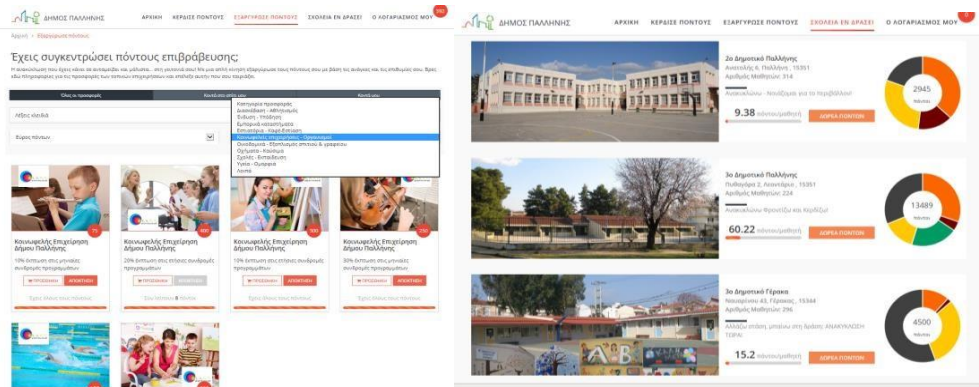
ΔΗΜΟΣ ΠΑΛΛΗΝΗΣ
ΑΡΧΙΚΗ | ΚΕΡΔΙΣΕ ΠΟΝΤΟΥΣ | ΕΞΑΡΓΥΡΩΣΕ ΠΟΝΤΟΥΣ | ΣΧΟΛΕΙΑ ΕΝ ΔΡΑΣΕΙ | Ο ΛΟΓΑΡΙΑΣΜΟΣ ΜΟΥ 392

Αρχική > Εξαργύρωσε πόντους

Έχεις συγκεντρώσει πόντους επιβράβευσης;

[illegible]

Όλες οι προσφορές | Κοντά στο σπίτι μου | Κοντά μου

Λέξεις κλειδιά

Εύρος πόντων

Κατηγορία προσφοράς
Διασκέδαση - Αθλητισμός
Ένδυση - Υπόδηση
Εμπορικά καταστήματα
Εστιατόρια - Καφέ-Εστίαση
Κοινωφελείς επιχειρήσεις - Οργανισμοί
Οικιακά - Εξοπλισμός σπιτιού & γραφείου
Οχήματα - Κίνηση
Σχολές - Εκπαίδευση
Υγεία - Ομορφιά
Λοιπά

Κοινωφελής Επιχείρηση Δήμου Παλλήνης
10% έκπτωση στις μηνιαίες συνδρομές προγραμμάτων
ΠΡΟΣΦΟΡΑ | ΑΓΟΡΑΣΗ
Έχεις ήδη πόντους

Κοινωφελής Επιχείρηση Δήμου Παλλήνης
20% έκπτωση στις ετήσιες συνδρομές προγραμμάτων
ΠΡΟΣΦΟΡΑ | ΑΓΟΡΑΣΗ
Σου λείπουν 8 πόντοι

Κοινωφελής Επιχείρηση Δήμου Παλλήνης
10% έκπτωση στις ετήσιες συνδρομές προγραμμάτων
ΠΡΟΣΦΟΡΑ | ΑΓΟΡΑΣΗ
Έχεις ήδη πόντους

Κοινωφελής Επιχείρηση Δήμου Παλλήνης
20% έκπτωση στις μηνιαίες συνδρομές προγραμμάτων
ΠΡΟΣΦΟΡΑ | ΑΓΟΡΑΣΗ
Έχεις ήδη πόντους

ΔΗΜΟΣ ΠΑΛΛΗΝΗΣ
ΑΡΧΙΚΗ | ΚΕΡΔΙΣΕ ΠΟΝΤΟΥΣ | ΕΞΑΡΓΥΡΩΣΕ ΠΟΝΤΟΥΣ | ΣΧΟΛΕΙΑ ΕΝ ΔΡΑΣΕΙ | Ο ΛΟΓΑΡΙΑΣΜΟΣ ΜΟΥ

2ο Δημοτικό Παλλήνης
Ανατολής 6, Παλλήνη, 15351
Αριθμός Μαθητών: 314
Ανακυκλώνω - Νοιάζομαι για το περιβάλλον!
9.38 πόντοι/μαθητή
ΔΩΡΕΑ ΠΟΝΤΩΝ
2945 πόντοι

3ο Δημοτικό Παλλήνης
Πυθαγόρα 2, Λεοντάρι, 15351
Αριθμός Μαθητών: 224
Ανακυκλώνουν Φροντίζω και Κερδίζω!
60.22 πόντοι/μαθητή
ΔΩΡΕΑ ΠΟΝΤΩΝ
13489 πόντοι

3ο Δημοτικό Γέρακα
Ναυαρίνου 43, Γέρακας, 15344
Αριθμός Μαθητών: 296
Αλλάζω στάση, μπαίνω στη δράση: ΑΝΑΚΥΚΛΩΣΗ ΤΩΡΑ!
15.2 πόντοι/μαθητή
ΔΩΡΕΑ ΠΟΝΤΩΝ
4500 πόντοι